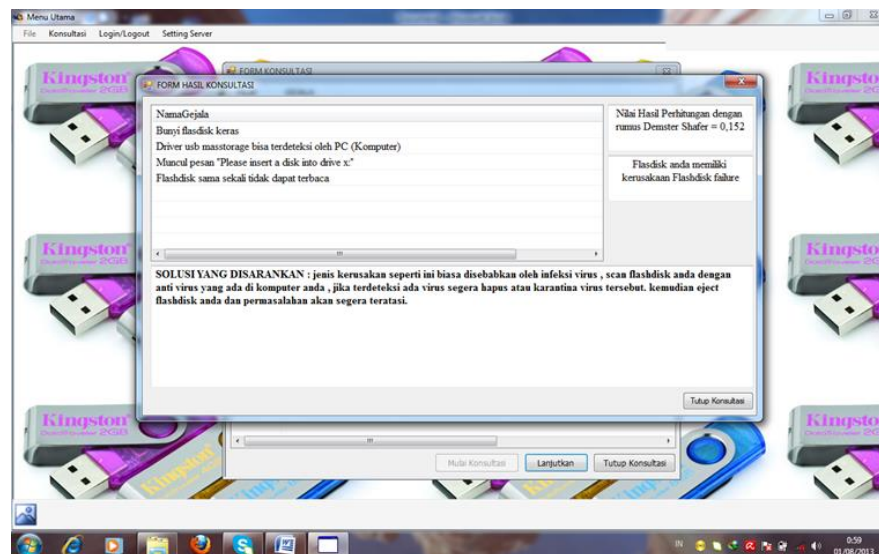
Menu Utama

File Konsultasi Login/Logout Setting Server

FORM KONSULTASI

FORM HASIL KONSULTASI

| NamaGejala |
|---|
| Bunyi flasdisk keras |
| Driver usb masstorage bisa terdeteksi oleh PC (Komputer) |
| Muncul pesan "Please insert a disk into drive x:" |
| Flashdisk sama sekali tidak dapat terbaca |

Nilai Hasil Perhitungan dengan rumus Demster Shafer = 0,152

Flasdisk anda memiliki kerusakaan Flashdisk failure

SOLUSI YANG DISARANKAN : jenis kerusakan seperti ini biasa disebabkan oleh infeksi virus , scan flashdisk anda dengan anti virus yang ada di komputer anda , jika terdeteksi ada virus segera hapus atau karantina virus tersebut. kemudian eject flashdisk anda dan permasalahan akan segera teratasi.

Tutup Konsultasi

Mulai Konsultasi Lanjutkan Tutup Konsultasi

Kingston

0:59
01/08/2013